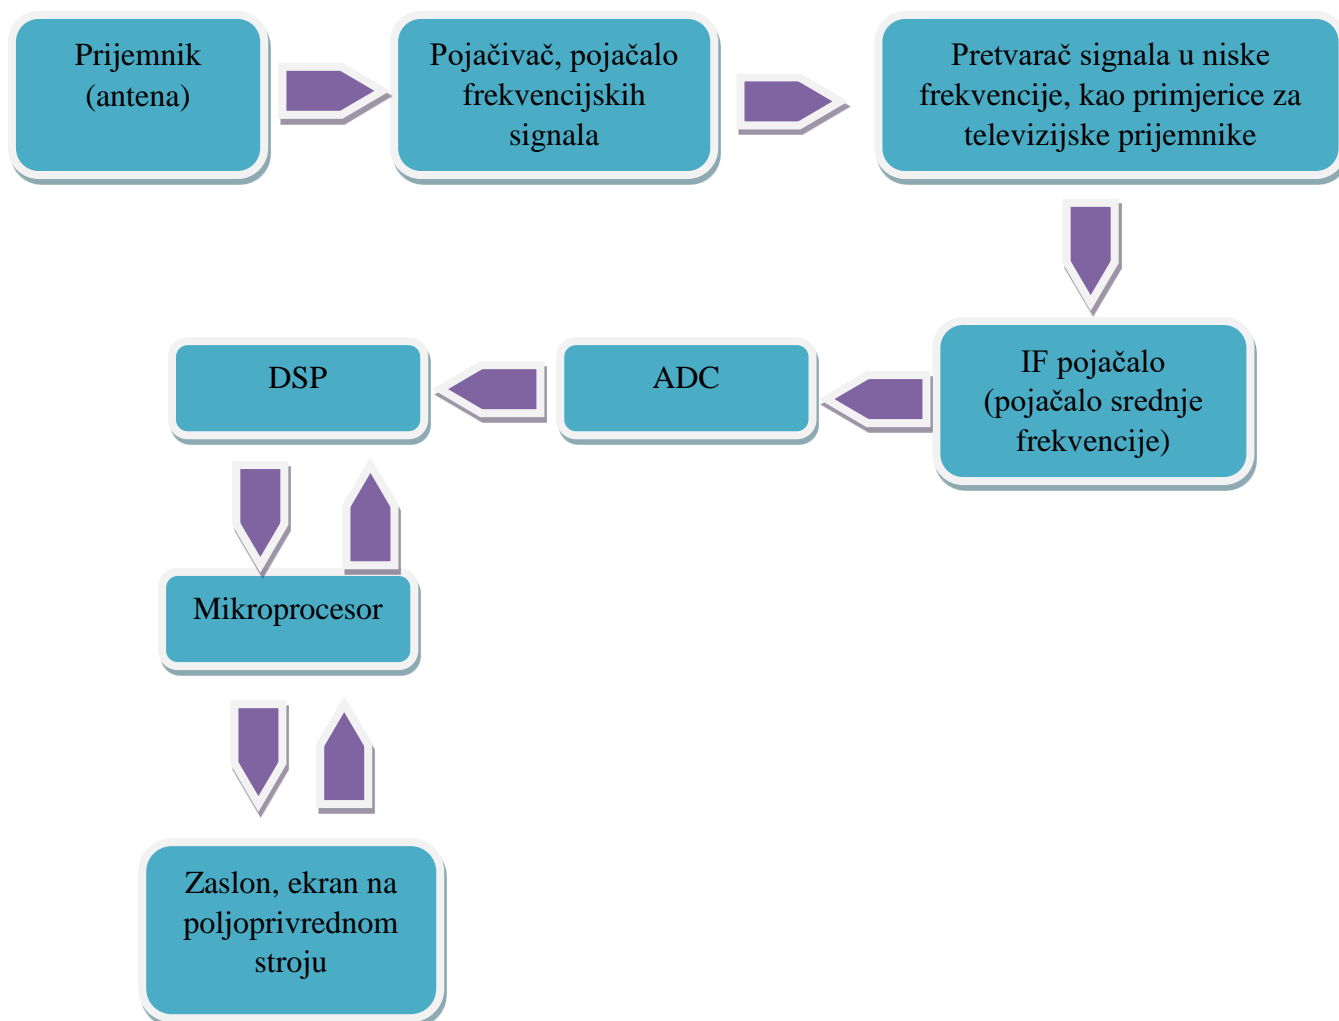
Prijemnik (antena)

Pojačivač, pojačalo frekvencijskih signala

Pretvarač signala u niske frekvencije, kao primjerice za televizijske prijemnike

IF pojačalo (pojačalo srednje frekvencije)

ADC

DSP

Mikroprocesor

Zaslon, ekran na poljoprivrednom stroju